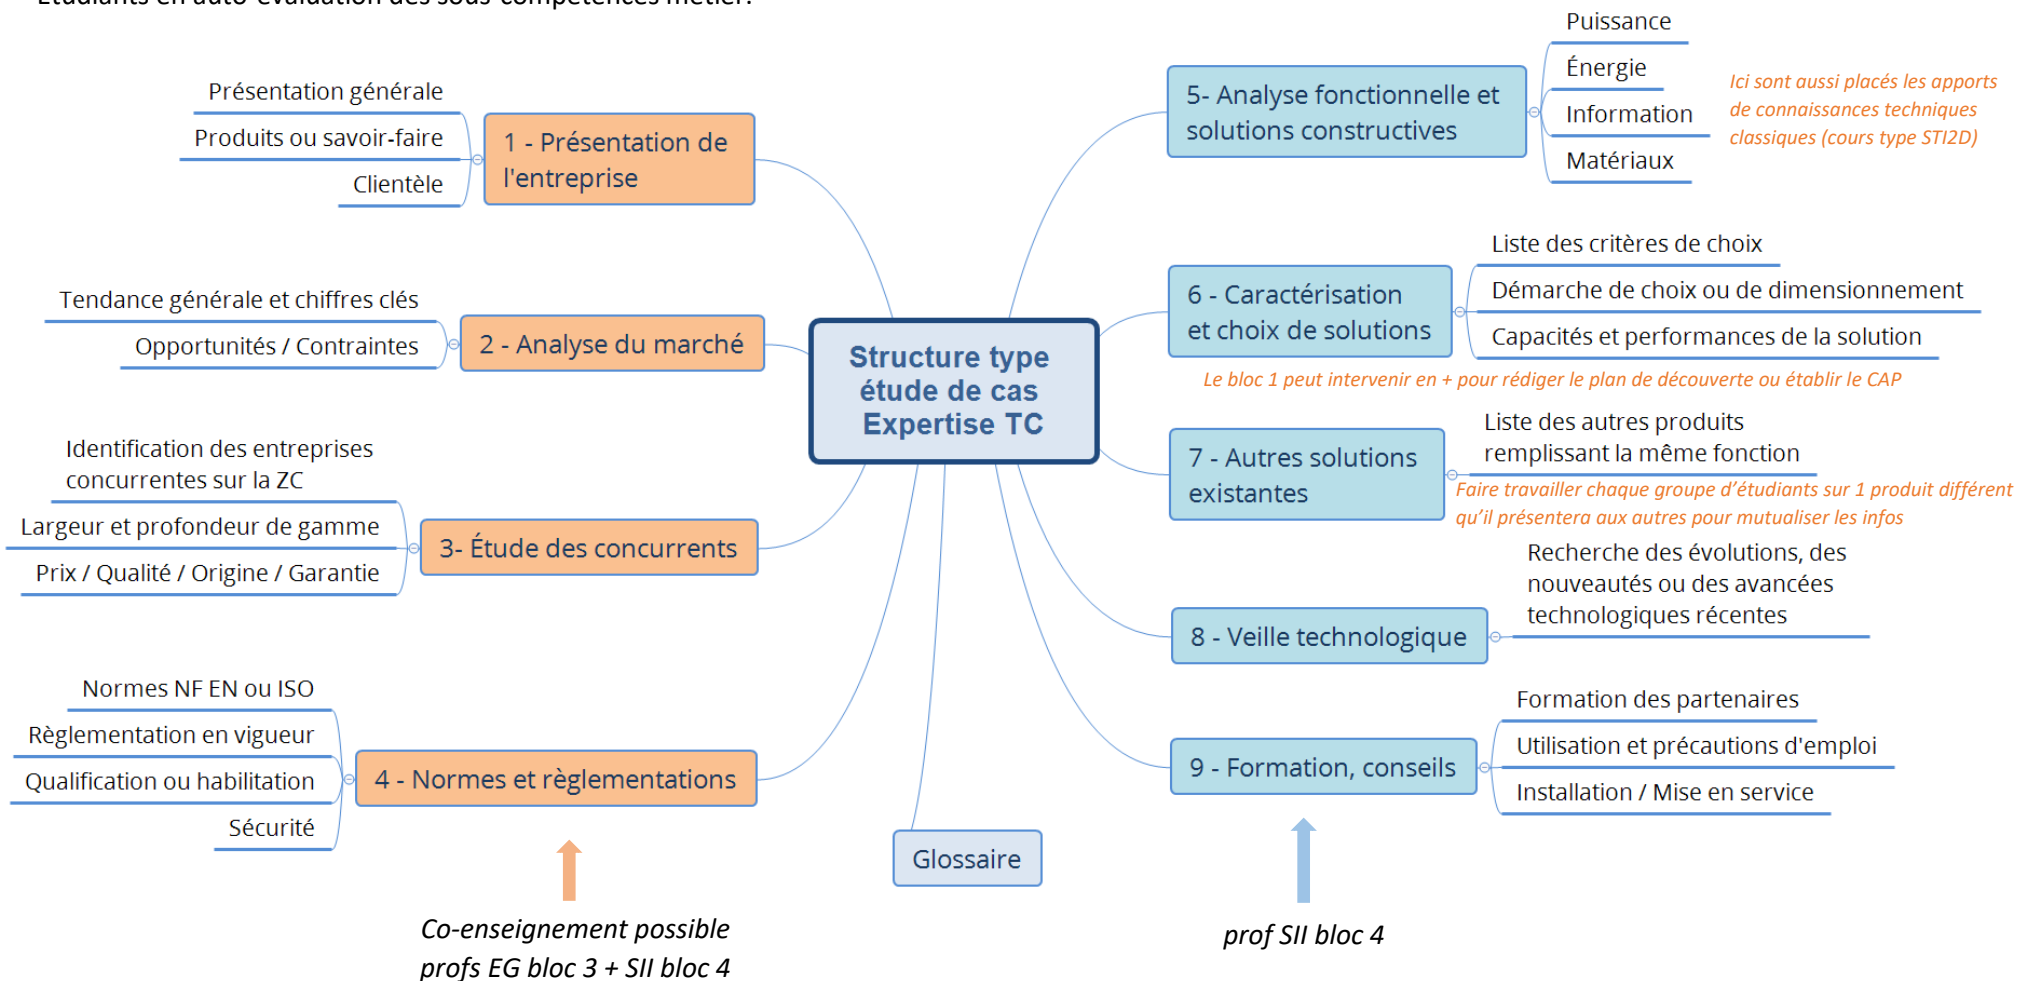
Étudiants en auto-évaluation des sous-compétences métier.

Structure type étude de cas Expertise TC

Présentation générale
Produits ou savoir-faire
Clientèle
1 - Présentation de l'entreprise

Tendance générale et chiffres clés
Opportunités / Contraintes
2 - Analyse du marché

Identification des entreprises concurrentes sur la ZC
Largeur et profondeur de gamme
Prix / Qualité / Origine / Garantie
3- Étude des concurrents

Normes NF EN ou ISO
Règlementation en vigueur
Qualification ou habilitation
Sécurité
4 - Normes et règlementations

Co-enseignement possible profs EG bloc 3 + SII bloc 4

Glossaire

5- Analyse fonctionnelle et solutions constructives
Puissance
Énergie
Information
Matériaux
Ici sont aussi placés les apports de connaissances techniques classiques (cours type STI2D)

6 - Caractérisation et choix de solutions
Liste des critères de choix
Démarche de choix ou de dimensionnement
Capacités et performances de la solution
Le bloc 1 peut intervenir en + pour rédiger le plan de découverte ou établir le CAP

7 - Autres solutions existantes
Liste des autres produits remplissant la même fonction
Faire travailler chaque groupe d'étudiants sur 1 produit différent qu'il présentera aux autres pour mutualiser les infos

8 - Veille technologique
Recherche des évolutions, des nouveautés ou des avancées technologiques récentes

9 - Formation, conseils
Formation des partenaires
Utilisation et précautions d'emploi
Installation / Mise en service

prof SII bloc 4